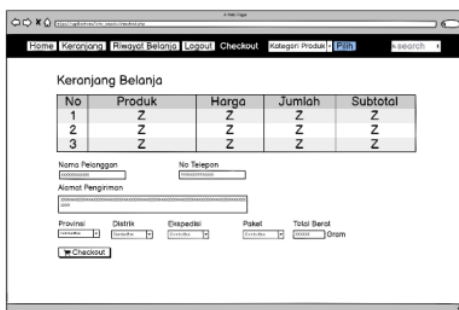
A Web Page

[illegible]

Home Keranjang Riwayat Belanja Logout Checkout Kategori Produk Pilih search

Keranjang Belanja

| No | Produk | Harga | Jumlah | Subtotal |
|---|---|---|---|---|
| 1 | Z | Z | Z | Z |
| 2 | Z | Z | Z | Z |
| 3 | Z | Z | Z | Z |

Nama Pelanggan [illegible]

No Telepon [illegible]

Alamat Pengiriman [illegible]

Provinsi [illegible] Distrik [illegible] Ekspedisi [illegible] Paket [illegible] Total Berat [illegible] Gram

Checkout